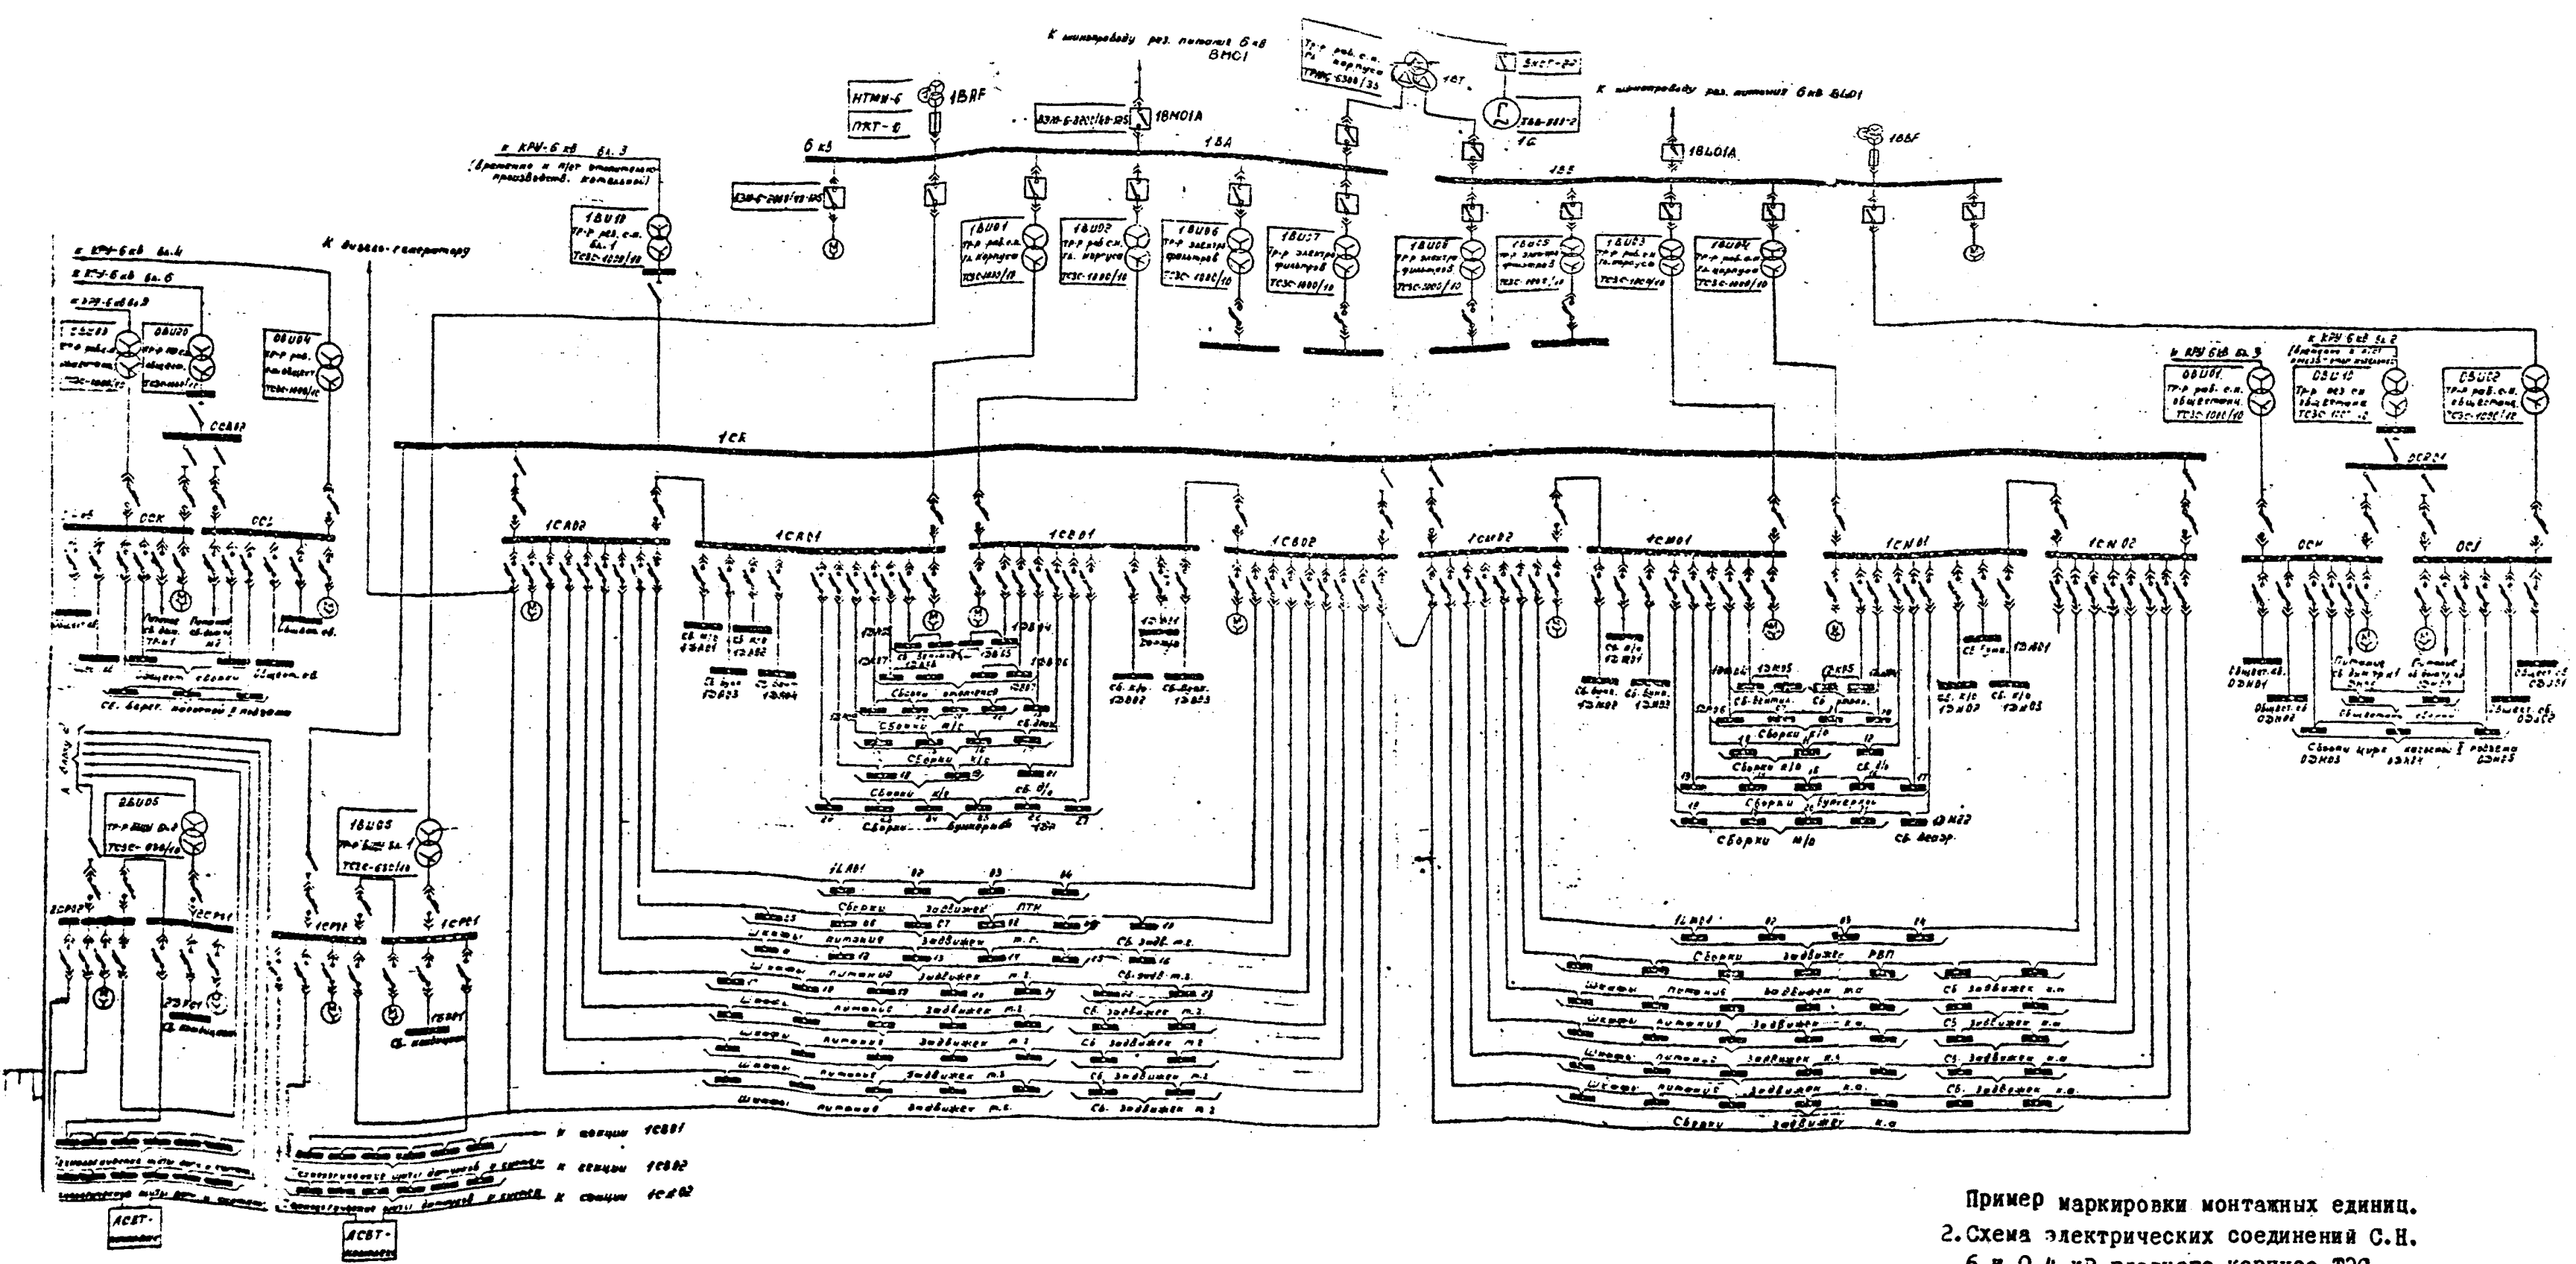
К шинопроводу рез. питания 6кВ BMC1

К шинопроводу рез. питания 6кВ BLO1

НТМИ-6
1BAF
ПКТ-6
18MO1A
1BA
6 кВ
1BB
18LO1A
1BBF
1ST
1G
К КРУ-6 кВ бл. 3
К дизель-генератору
К КРУ-6 кВ бл. 4
К КРУ-6 кВ бл. 6
1BU10
1BU01
1BU02
1BU06
1BU07
1BU08
1BU05
1BU03
1BU04
0BU20
0BU04
0BU01
0BU10
0BU02
1CK
1CA02
1CA01
1CB01
1CB02
1CM02
1CM01
1CN01
1CN02
0CK
0CM
0CJ
Сборки задвижек ПТН
Шкафы питания задвижек т.т.
Сб. задв. т.т.
Шкафы питания задвижек т.т.
Сб. задвижек т.т.
Сборки задвижек РВП
Шкафы питания задвижек к.о.
Сб. задвижек к.о.
Сборки задвижек к.о.
Сборки н/о
Сборки бункеров
Сб. возд.
1CP01
1CP02
К секции 1CB01
К секции 1CB02
К секции 1CA02
АСВТ-
АСВТ-

Пример маркировки монтажных единиц.
2.Схема электрических соединений С.Н. 6 и 0,4 кВ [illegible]